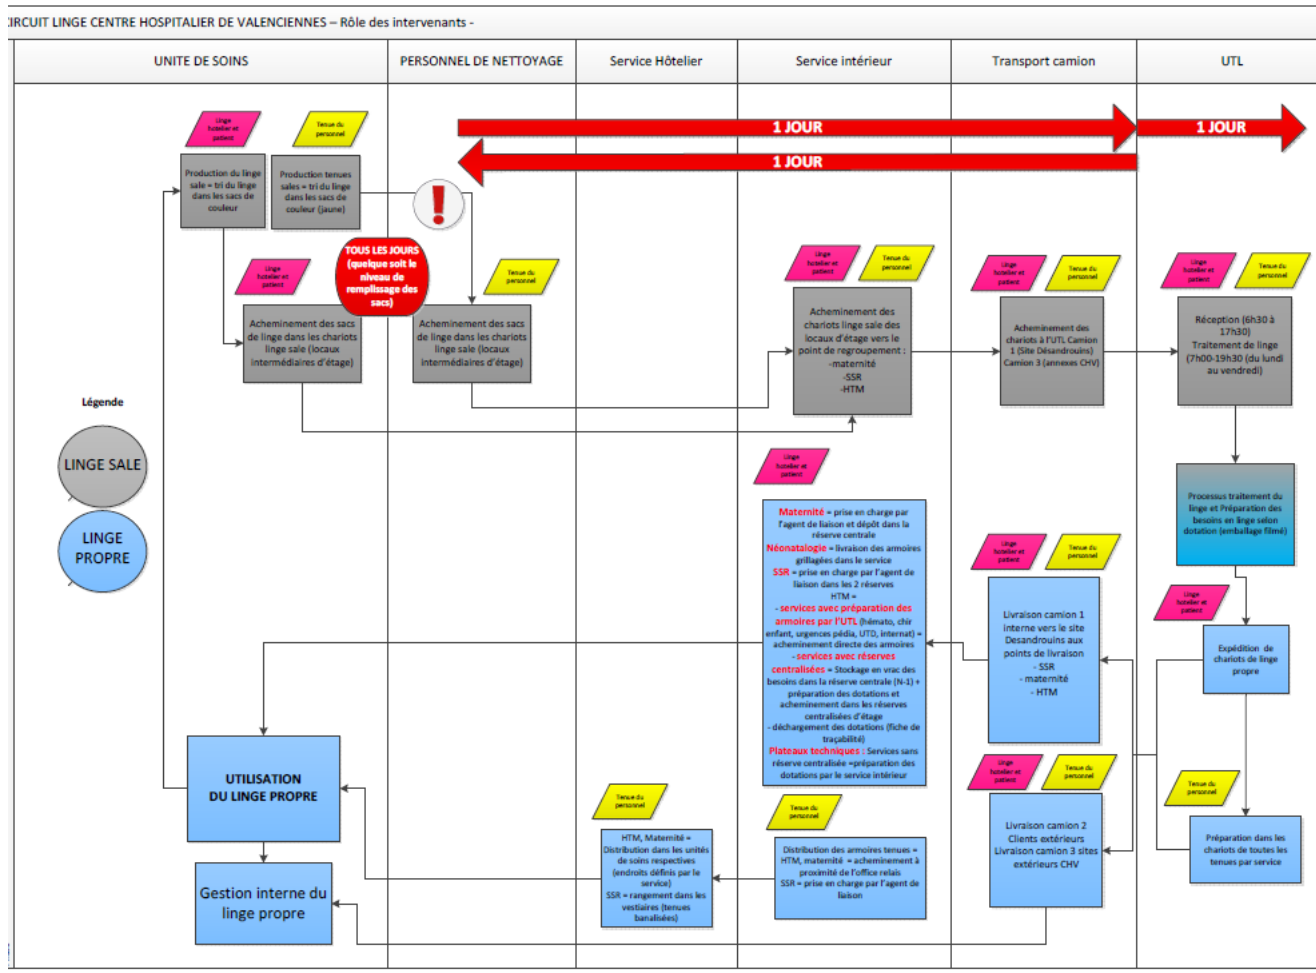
IRCUIT LINGE CENTRE HOSPITALIER DE VALENCIENNES – Rôle des intervenants -

| UNITE DE SOINS | PERSONNEL DE NETTOYAGE | Service Hôtelier | Service intérieur | Transport camion | UTL |
|---|---|---|---|---|---|

1 JOUR

1 JOUR

1 JOUR

Linge hôtelier et patient

Tenue du personnel

Production du linge sale = tri du linge dans les sacs de couleur

Production tenues sales = tri du linge dans les sacs de couleur (jaune)

TOUS LES JOURS (quelque soit le niveau de remplissage des sacs)

Linge hôtelier et patient

Acheminement des sacs de linge dans les chariots linge sale (locaux intermédiaires d'étage)

Tenue du personnel

Acheminement des sacs de linge dans les chariots linge sale (locaux intermédiaires d'étage)

Linge hôtelier et patient

Tenue du personnel

Acheminement des chariots linge sale des locaux d'étage vers le point de regroupement : -maternité -SSR -HTM

Linge hôtelier et patient

Tenue du personnel

Acheminement des chariots à l'UTL Camion 1 (Site Désandrouins) Camion 3 (annexes CHV)

Linge hôtelier et patient

Tenue du personnel

Réception (6h30 à 17h30) Traitement de linge (7h00-19h30 (du lundi au vendredi)

Légende

LINGE SALE

LINGE PROPRE

Linge hôtelier et patient

Maternité = prise en charge par l'agent de liaison et dépôt dans la réserve centrale
Néonatalogie = livraison des armoires grillagées dans le service
SSR = prise en charge par l'agent de liaison dans les 2 réserves
HTM =
- services avec préparation des armoires par l'UTL (hémato, chir enfant, urgences pédia, UTD, internat) = acheminement directe des armoires
- services avec réserves centralisées = Stockage en vrac des besoins dans la réserve centrale (N-1) + préparation des dotations et acheminement dans les réserves centralisées d'étage
- déchargement des dotations (fiche de traçabilité)
Plateaux techniques : Services sans réserve centralisée =préparation des dotations par le service intérieur

Processus traitement du linge et Préparation des besoins en linge selon dotation (emballage filmé)

Linge hôtelier et patient

Tenue du personnel

Livraison camion 1 interne vers le site Desandrouins aux points de livraison - SSR - maternité - HTM

Linge hôtelier et patient

Expédition de chariots de linge propre

UTILISATION DU LINGE PROPRE

Linge hôtelier et patient

Tenue du personnel

Tenue du personnel

Tenue du personnel

Tenue du personnel

HTM, Maternité = Distribution dans les unités de soins respectives (endroits définis par le service)
SSR = rangement dans les vestiaires (tenues banalisées)

Distribution des armoires tenues = HTM, maternité = acheminement à proximité de l'office relais
SSR = prise en charge par l'agent de liaison

Livraison camion 2 Clients extérieurs Livraison camion 3 sites extérieurs CHV

Préparation dans les chariots de toutes les tenues par service

Gestion interne du linge propre